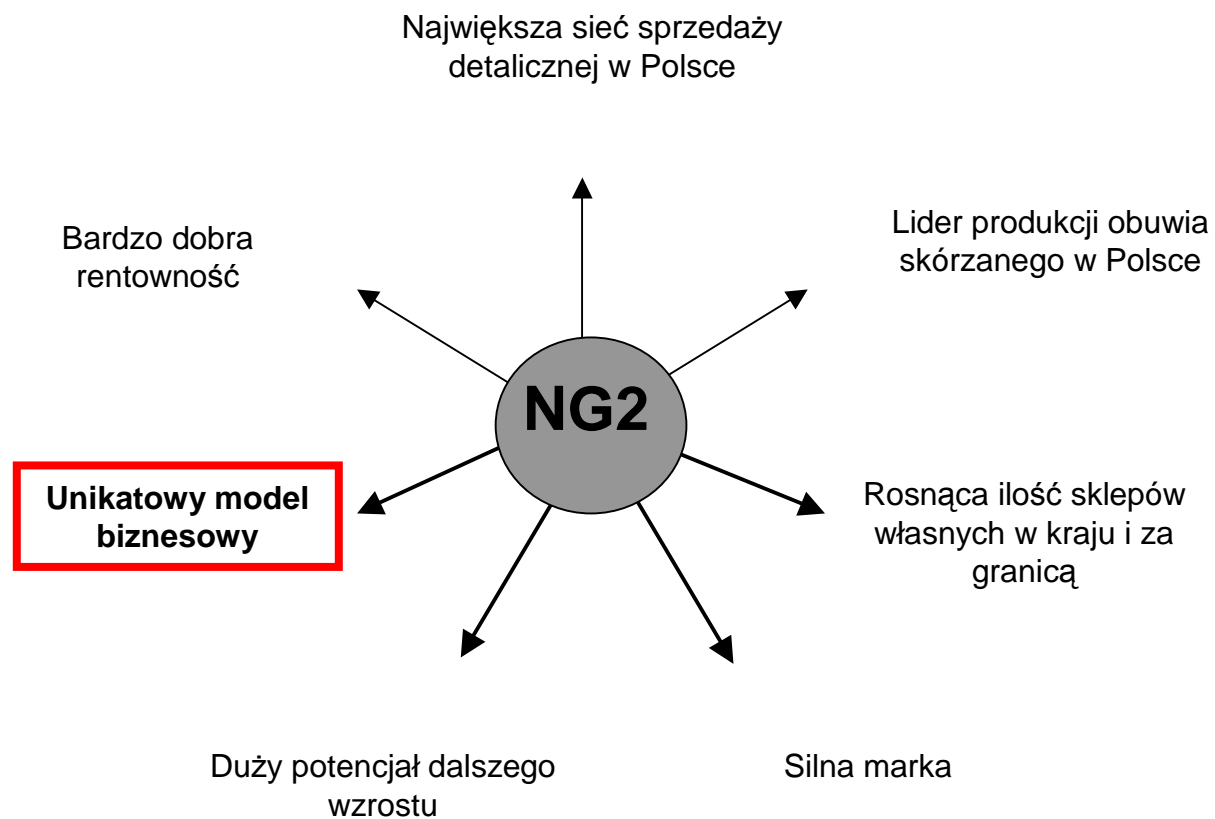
Największa sieć sprzedaży detalicznej w Polsce

Bardzo dobra rentowność

Lider produkcji obuwia skórzanego w Polsce

NG2

Unikatowy model biznesowy

Rosnąca ilość sklepów własnych w kraju i za granicą

Duży potencjał dalszego wzrostu

Silna marka